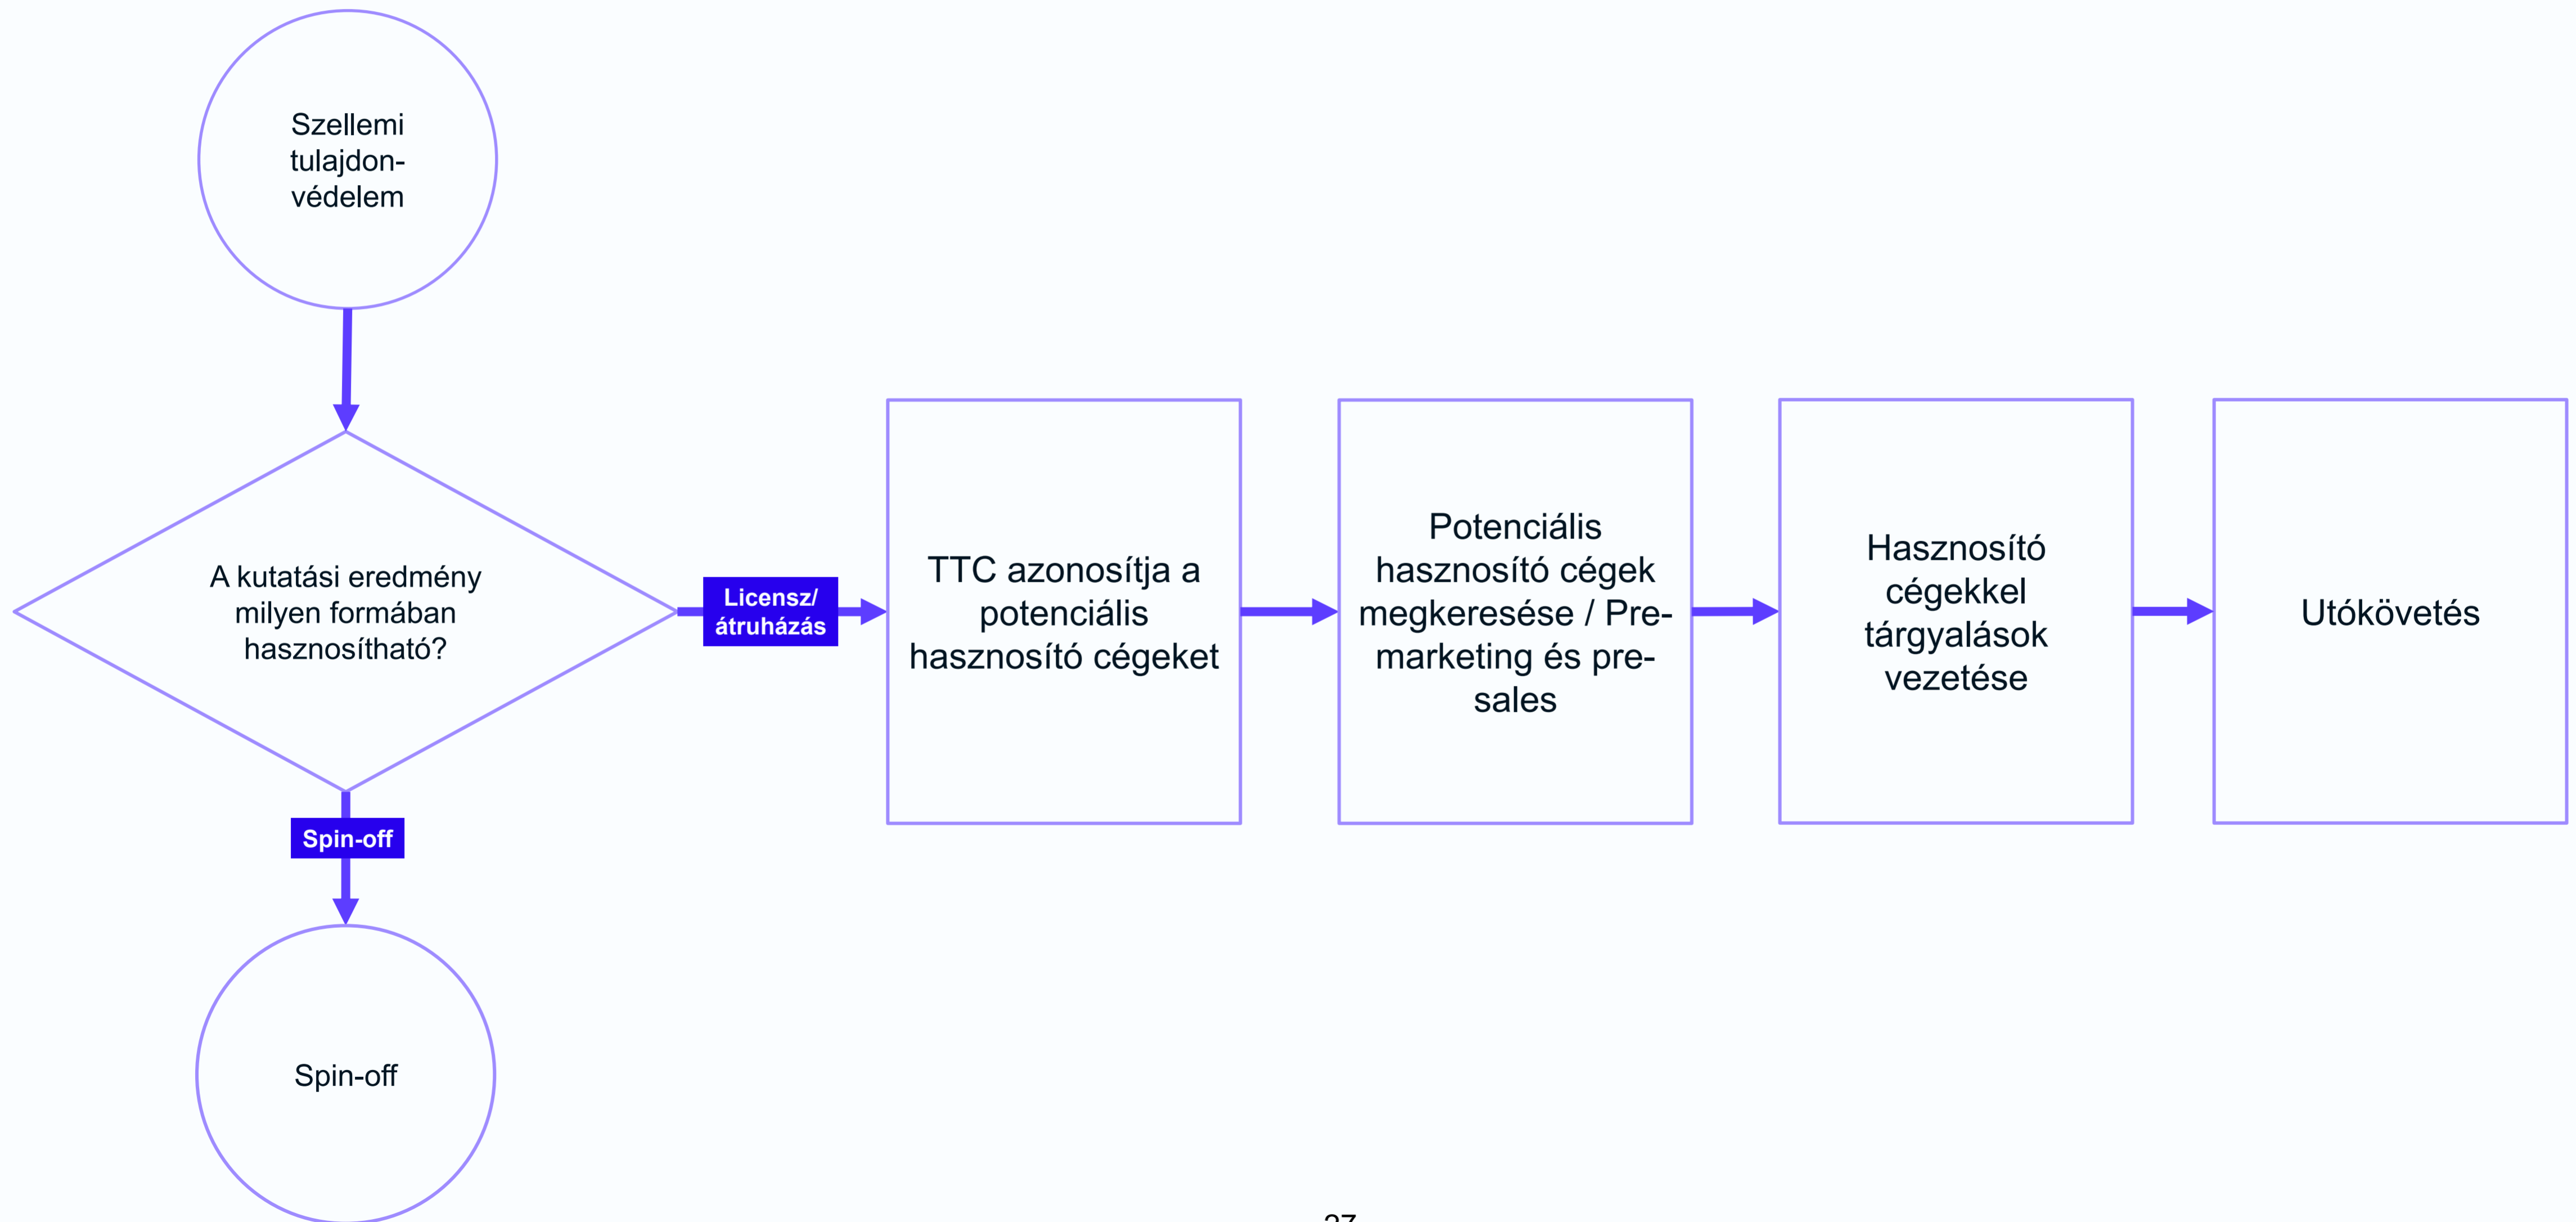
Szellemi tulajdonvédelem

A kutatási eredmény milyen formában hasznosítható?

Licensz/ átruházás

TTC azonosítja a potenciális hasznosító cégeket

Potenciális hasznosító cégek megkeresése / Pre-marketing és pre-sales

Hasznosító cégekkel tárgyalások vezetése

Utókövetés

Spin-off

Spin-off

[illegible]